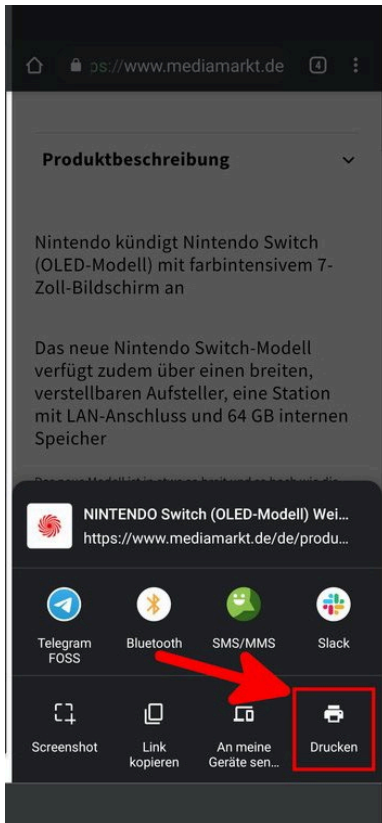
ps://www.mediamarkt.de

4

Produktbeschreibung

Nintendo kündigt Nintendo Switch (OLED-Modell) mit farbintensivem 7-Zoll-Bildschirm an

Das neue Nintendo Switch-Modell verfügt zudem über einen breiten, verstellbaren Aufsteller, eine Station mit LAN-Anschluss und 64 GB internen Speicher

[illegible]

NINTENDO Switch (OLED-Modell) Wei...
https://www.mediamarkt.de/de/produ...

Telegram FOSS

Bluetooth

SMS/MMS

Slack

Screenshot

Link kopieren

An meine Geräte sen...

Drucken